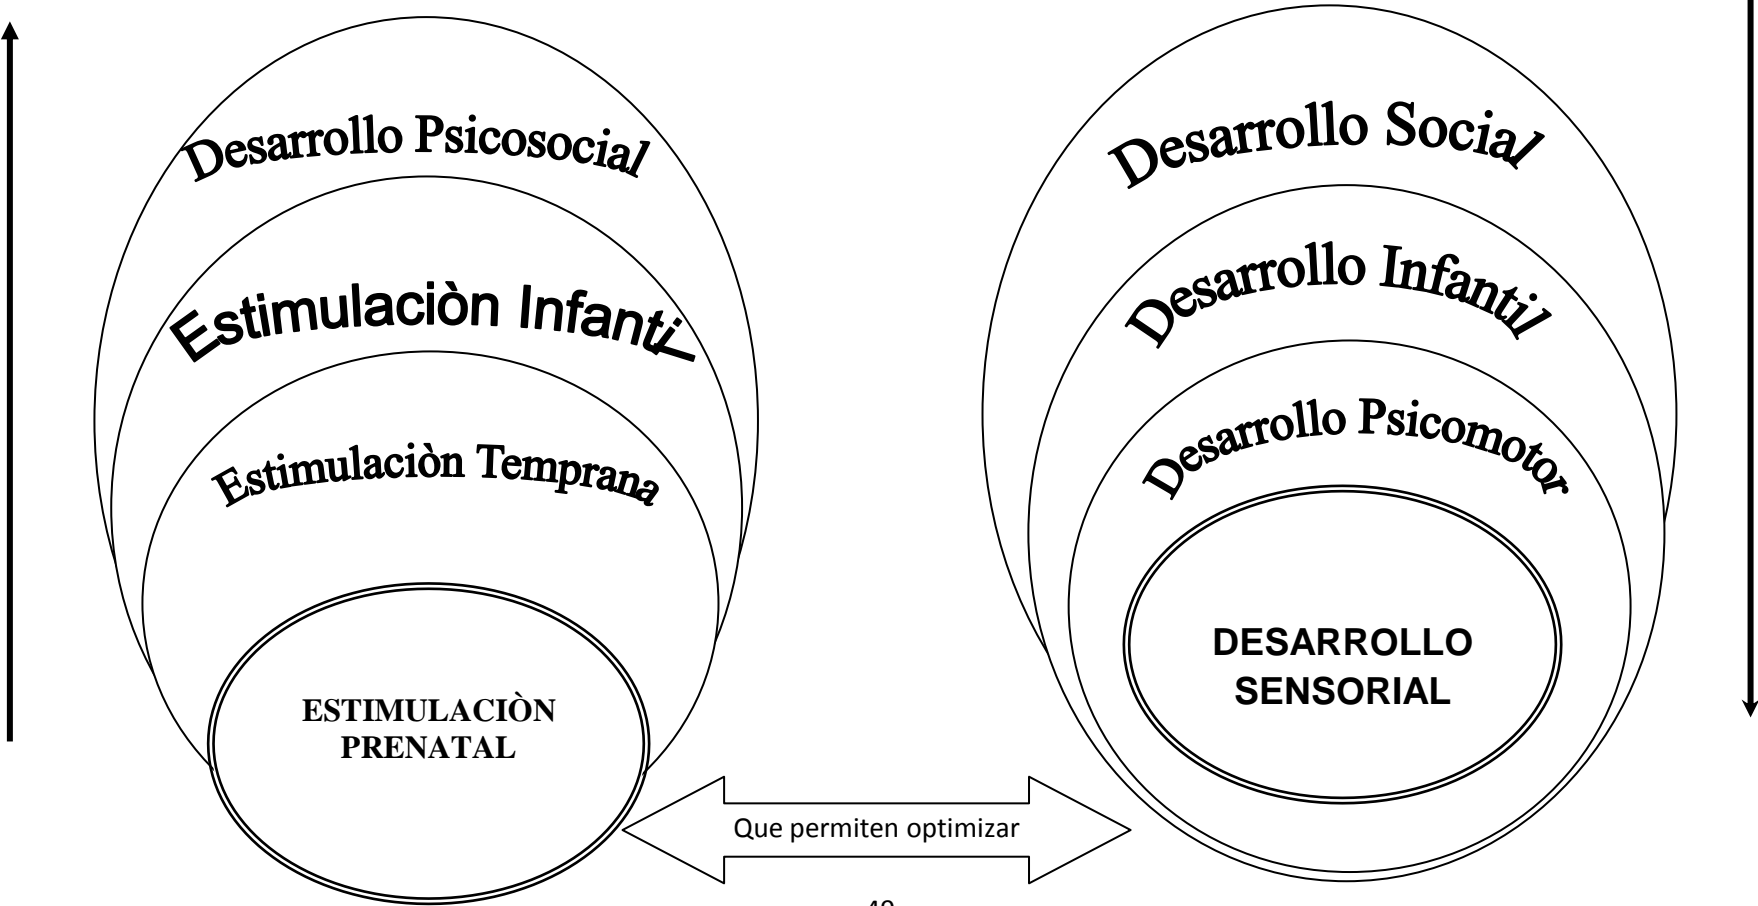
Desarrollo Psicosocial

Estimulaciòn Infantil

Estimulaciòn Temprana

ESTIMULACIÒN PRENATAL

Desarrollo Social

Desarrollo Infantil

Desarrollo Psicomotor

DESARROLLO SENSORIAL

Que permiten optimizar

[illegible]